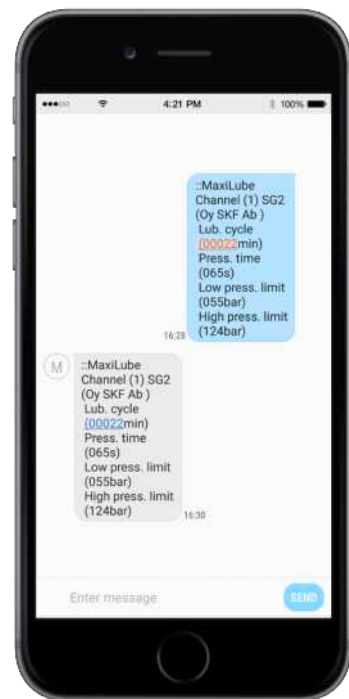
4:21 PM
100%

::MaxiLube Channel (1) SG2 (Oy SKF Ab ) Lub. cycle (00022min) Press. time (065s) Low press. limit (055bar) High press. limit (124bar)
16:28

M

::MaxiLube Channel (1) SG2 (Oy SKF Ab ) Lub. cycle (00022min) Press. time (065s) Low press. limit (055bar) High press. limit (124bar)
16:30

Enter message
SEND